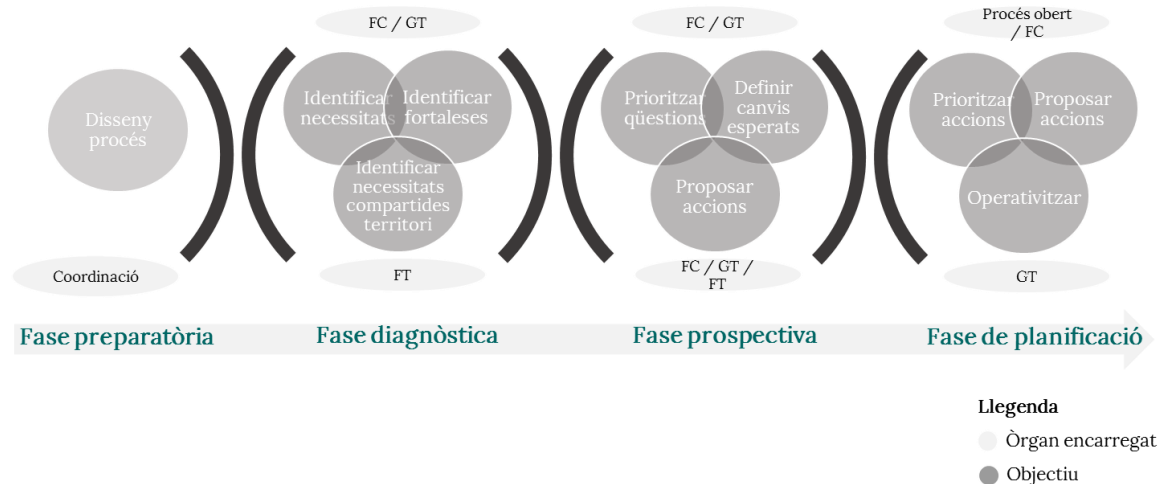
Disseny procés

Coordinació

FC / GT

Identificar necessitats

Identificar fortaleses

Identificar necessitats compartides territori

FT

FC / GT

Prioritzar qüestions

Definir canvis esperats

Proposar accions

FC / GT / FT

Procés obert / FC

Prioritzar accions

Proposar accions

Operativitzar

GT

Fase preparatòria

Fase diagnòstica

Fase prospectiva

Fase de planificació

Llegenda

Òrgan encarregat

Objectiu